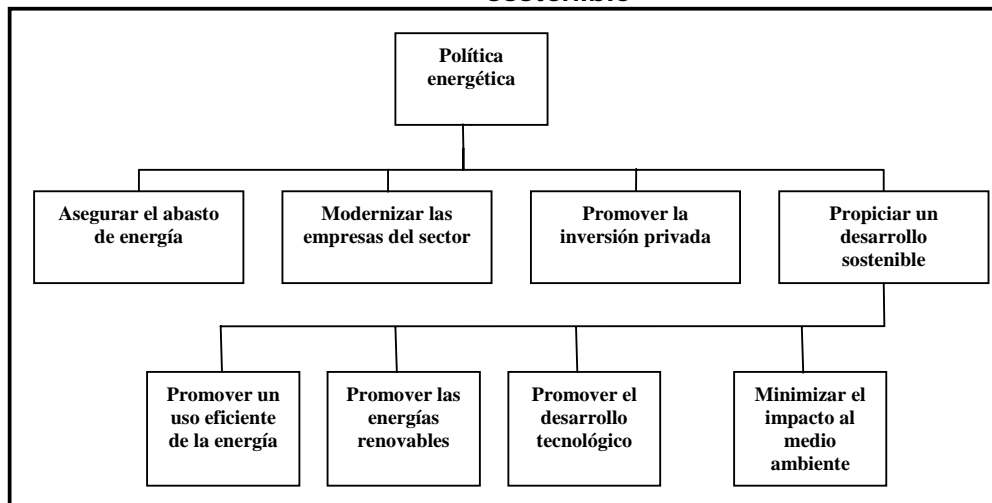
sostenible

Política energética

Asegurar el abasto de energía

Modernizar las empresas del sector

Promover la inversión privada

Propiciar un desarrollo sostenible

Promover un uso eficiente de la energía

Promover las energías renovables

Promover el desarrollo tecnológico

Minimizar el impacto al medio ambiente